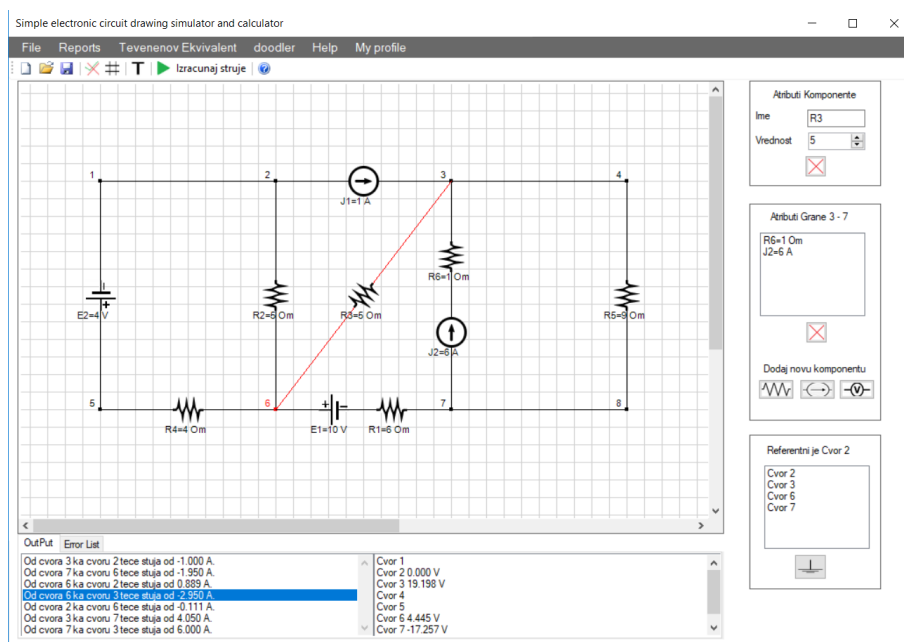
Simple electronic circuit drawing simulator and calculator

File Reports Tevenenov Ekvivalent doodler Help My profile

Izracunaj struje

1 2 3 4

J1=1 A

R6=1 Om

E2=4 V

R2=6 Om

R3=5 Om

R5=9 Om

J2=6 A

5 6 7 8

R4=4 Om

E1=10 V

R1=6 Om

Atributi Komponente

Ime R3

Vrednost 5

Atributi Grane 3 - 7

R6=1 Om
J2=6 A

Dodaj novu komponentu

Referentni je Cvor 2

Cvor 2
Cvor 3
Cvor 6
Cvor 7

OutPut Error List

Od cvora 3 ka cvoru 2 tece stuja od -1.000 A.
Od cvora 7 ka cvoru 6 tece stuja od -1.950 A.
Od cvora 6 ka cvoru 2 tece stuja od 0.889 A.
Od cvora 6 ka cvoru 3 tece stuja od -2.950 A.
Od cvora 2 ka cvoru 6 tece stuja od -0.111 A.
Od cvora 3 ka cvoru 7 tece stuja od 4.050 A.
Od cvora 7 ka cvoru 3 tece stuja od 6.000 A.

Cvor 1
Cvor 2 0.000 V
Cvor 3 19.198 V
Cvor 4
Cvor 5
Cvor 6 4.445 V
Cvor 7 -17.257 V